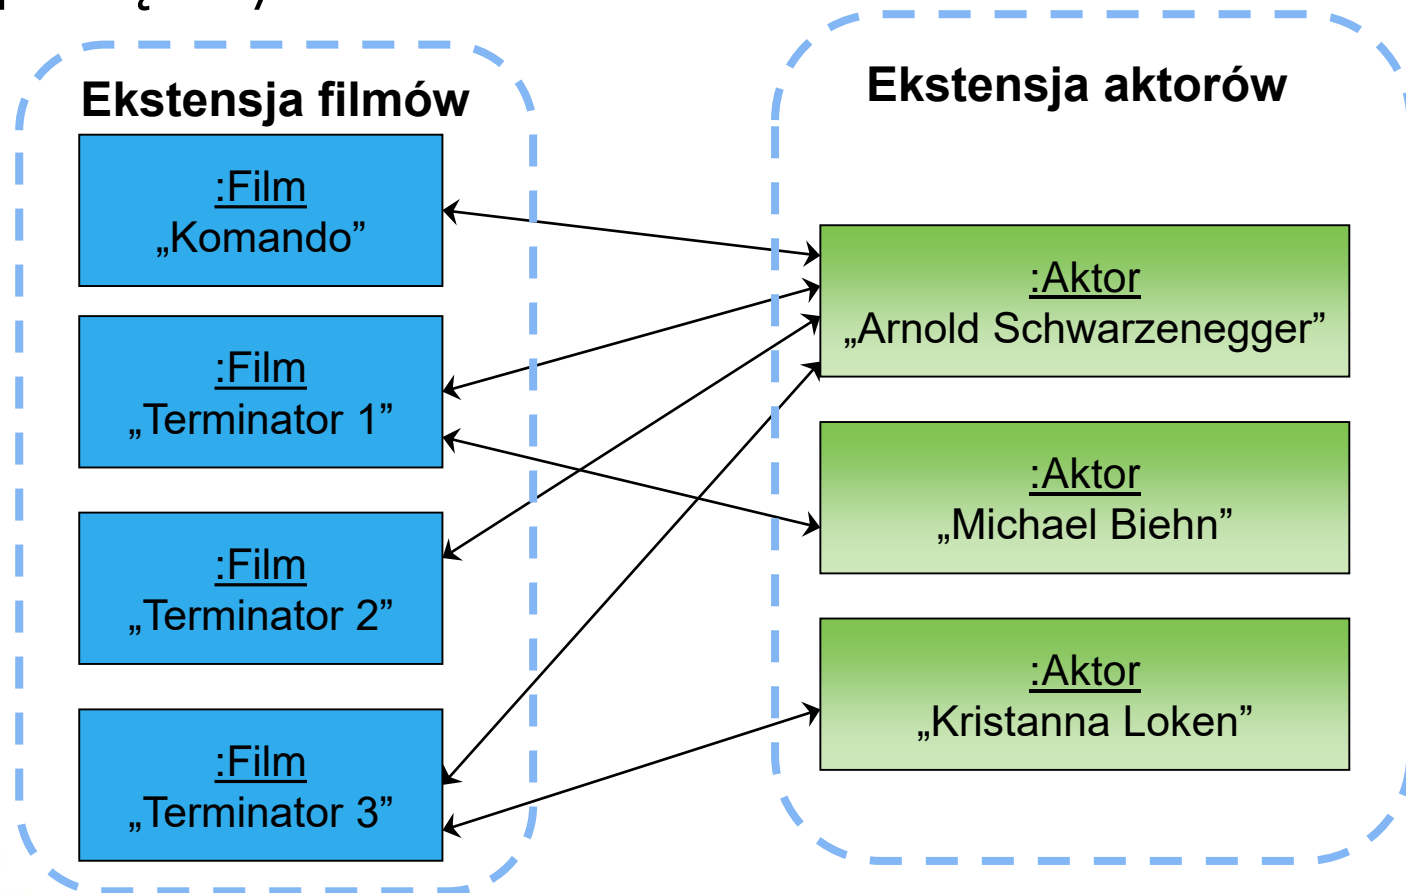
Ekstensja filmów

:Film
„Komando”

:Film
„Terminator 1”

:Film
„Terminator 2”

:Film
„Terminator 3”

Ekstensja aktorów

:Aktor
„Arnold Schwarzenegger”

:Aktor
„Michael Biehn”

:Aktor
„Kristanna Loken”